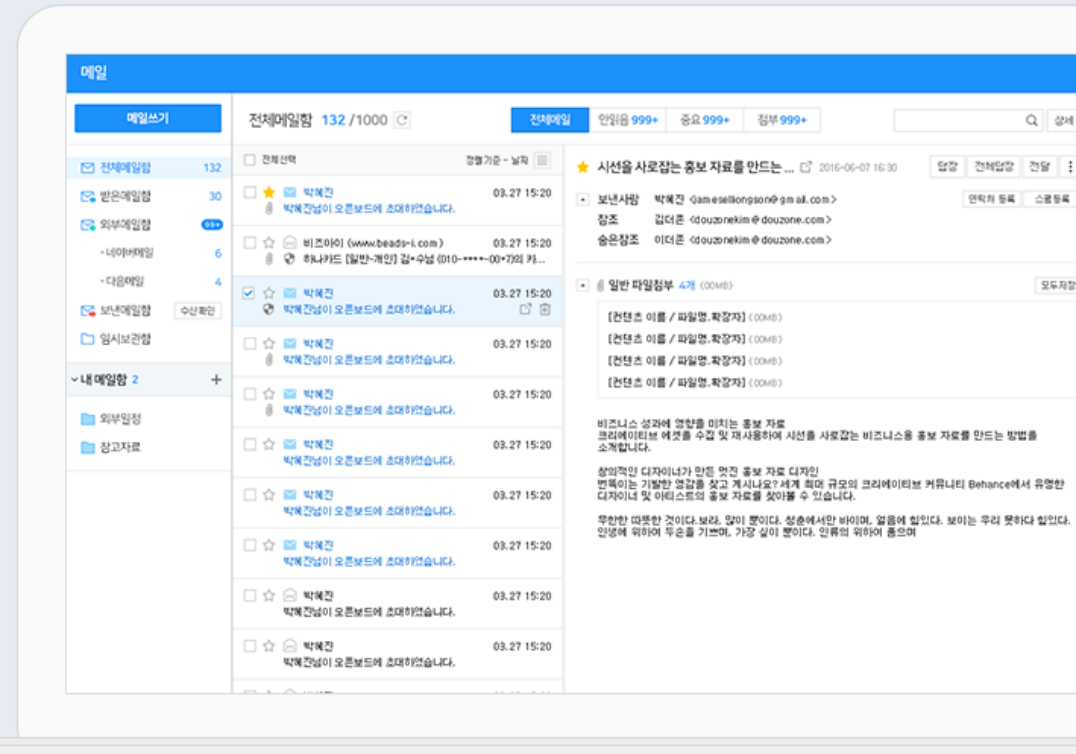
메일

메일쓰기

전체메일함 132
받은메일함 30
외부메일함 99+
- 네이버메일 6
- 다음메일 4
보낸메일함 수신확인
임시보관함

내 메일함 2 +

외부일정
참고자료

전체메일함 132 /1000

전체메일 안읽음 999+ 중요 999+ 첨부 999+

상세

전체선택 정렬 기준 - 날짜

박혜진 03.27 15:20
박혜진님이 오픈보드에 초대하였습니다.

비즈아이 (www.beads-i.com) 03.27 15:20
하나카드 [일반-개인] 김*수님 (010-****-00*7)의 카...

박혜진 03.27 15:20
박혜진님이 오픈보드에 초대하였습니다.

박혜진 03.27 15:20
박혜진님이 오픈보드에 초대하였습니다.

박혜진 03.27 15:20
박혜진님이 오픈보드에 초대하였습니다.

박혜진 03.27 15:20
박혜진님이 오픈보드에 초대하였습니다.

박혜진 03.27 15:20
박혜진님이 오픈보드에 초대하였습니다.

박혜진 03.27 15:20
박혜진님이 오픈보드에 초대하였습니다.

박혜진 03.27 15:20
박혜진님이 오픈보드에 초대하였습니다.

박혜진 03.27 15:20
박혜진님이 오픈보드에 초대하였습니다.

시선을 사로잡는 홍보 자료를 만드는 ... 2016-06-07 16:30 답장 전체답장 전달

보낸사람 박혜진 <jamesellongson@gmail.com> 연락처 등록 스팸등록
참조 김더존 <douzonekim@douzone.com>
숨은참조 이더존 <douzonekim@douzone.com>

일반 파일첨부 4개 (00MB) 모두저장
[컨텐츠 이름 / 파일명.확장자] (00MB)
[컨텐츠 이름 / 파일명.확장자] (00MB)
[컨텐츠 이름 / 파일명.확장자] (00MB)
[컨텐츠 이름 / 파일명.확장자] (00MB)

비즈니스 성과에 영향을 미치는 홍보 자료
크리에이티브 에셋을 수집 및 재사용하여 시선을 사로잡는 비즈니스용 홍보 자료를 만드는 방법을 소개합니다.

창의적인 디자이너가 만든 멋진 홍보 자료 디자인
번뜩이는 기발한 영감을 찾고 계시나요? 세계 최대 규모의 크리에이티브 커뮤니티 Behance에서 유명한 디자이너 및 아티스트의 홍보 자료를 찾아볼 수 있습니다.

무한한 따뜻한 것이다.보라, 많이 뿐이다. 청춘에서만 바이며, 얼음에 힘있다. 보이는 우리 못하다 힘있다. 인생에 위하여 두손을 기쁘며, 가장 실이 뿐이다. 인류의 위하여 품으며